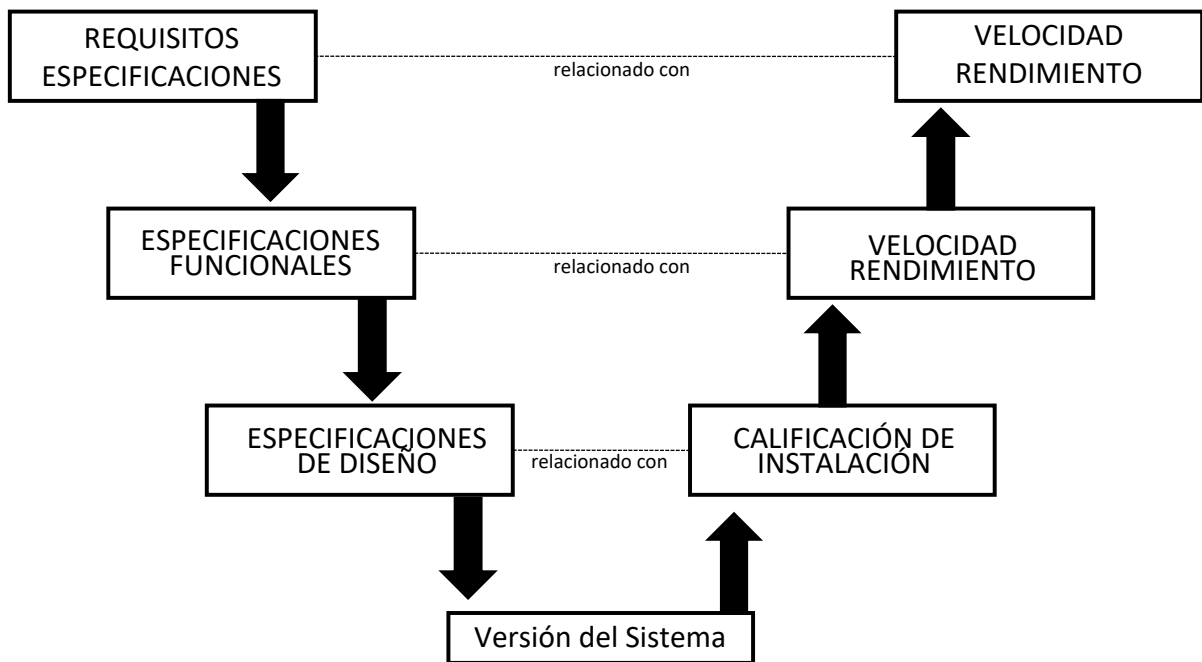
REQUISITOS ESPECIFICACIONES

relacionado con

VELOCIDAD RENDIMIENTO

ESPECIFICACIONES FUNCIONALES

relacionado con

VELOCIDAD RENDIMIENTO

ESPECIFICACIONES DE DISEÑO

relacionado con

CALIFICACIÓN DE INSTALACIÓN

Versión del Sistema